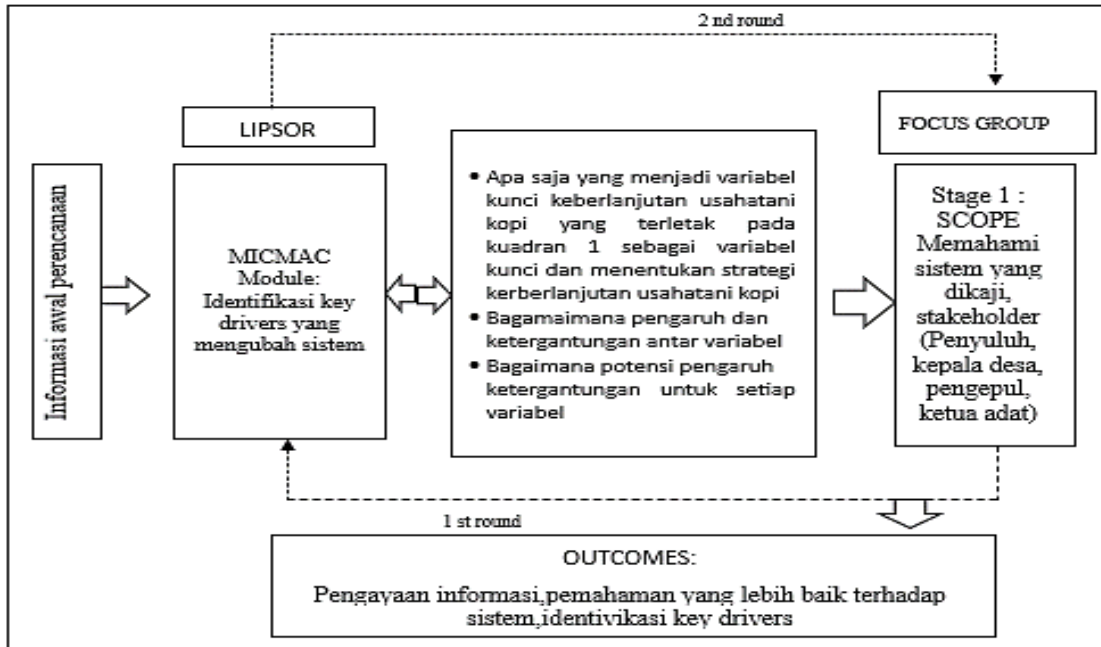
2 nd round

LIPSOR

FOCUS GROUP

Informasi awal perencanaan

MICMAC Module: Identifikasi key drivers yang mengubah sistem

- Apa saja yang menjadi variabel kunci keberlanjutan usahatani kopi yang terletak pada kuadran 1 sebagai variabel kunci dan menentukan strategi kerberlanjutan usahatani kopi
- Bagamaimana pengaruh dan ketergantungan antar variabel
- Bagaimana potensi pengaruh ketergantungan untuk setiap variabel

Stage 1 : SCOPE Memahami sistem yang dikaji, stakeholder (Penyuluh, kepala desa, pengepul, ketua adat)

1 st round

OUTCOMES:

Pengayaan informasi,pemahaman yang lebih baik terhadap sistem,identivikasi key drivers